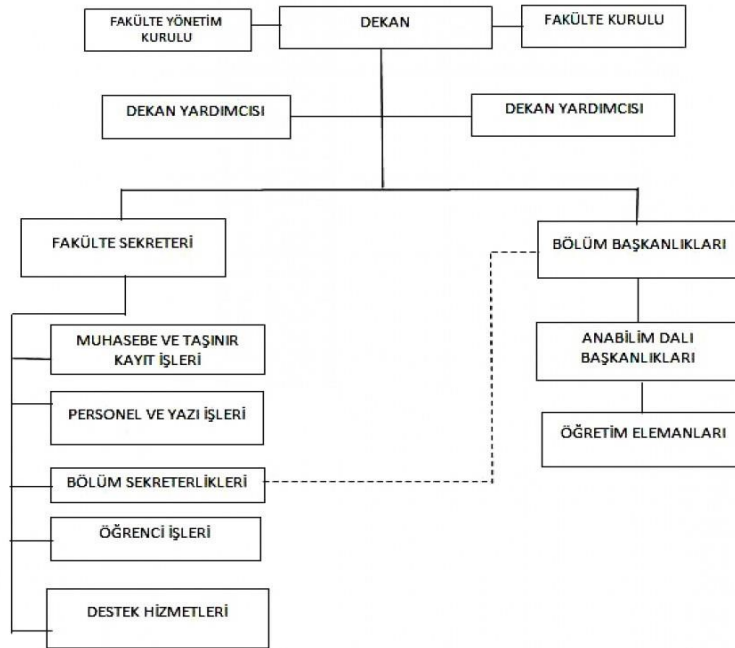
FAKÜLTE YÖNETİM KURULU

DEKAN

FAKÜLTE KURULU

DEKAN YARDIMCISI

DEKAN YARDIMCISI

FAKÜLTE SEKRETERİ

BÖLÜM BAŞKANLIKLARI

MUHASEBE VE TAŞINIR KAYIT İŞLERİ

ANABİLİM DALI BAŞKANLIKLARI

PERSONEL VE YAZI İŞLERİ

ÖĞRETİM ELEMANLARI

BÖLÜM SEKRETERLİKLERİ

ÖĞRENCİ İŞLERİ

DESTEK HİZMETLERİ